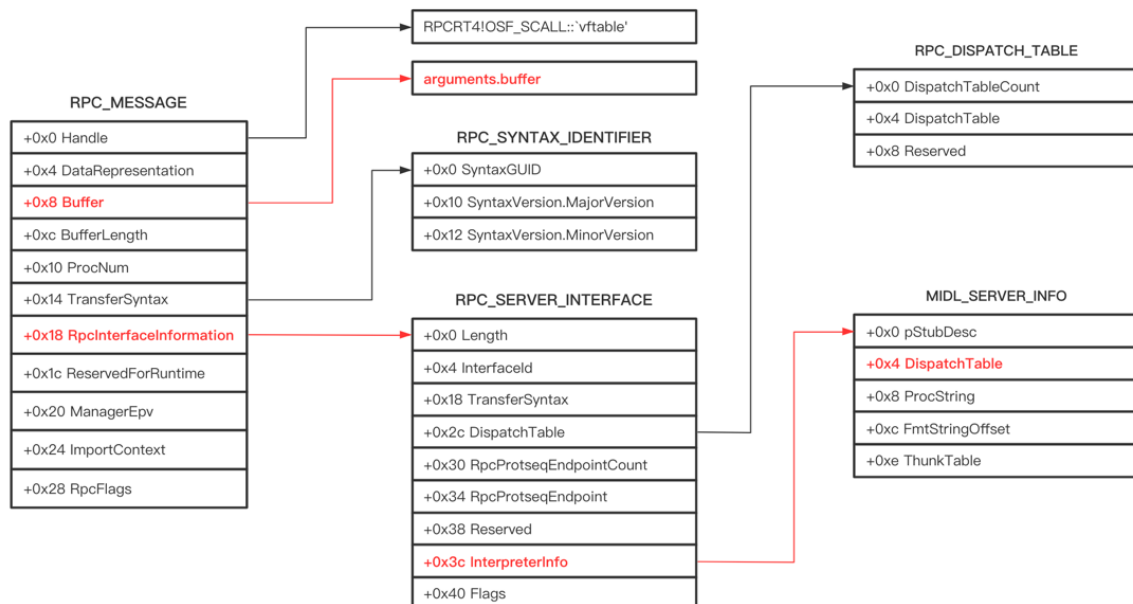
RPC_MESSAGE

| +0x0 Handle |
|---|
| +0x4 DataRepresentation |
| +0x8 Buffer |
| +0xc BufferLength |
| +0x10 ProcNum |
| +0x14 TransferSyntax |
| +0x18 RpcInterfaceInformation |
| +0x1c ReservedForRuntime |
| +0x20 ManagerEpv |
| +0x24 ImportContext |
| +0x28 RpcFlags |

RPCRT4!OSF_SCALL::`vftable'

arguments.buffer

RPC_SYNTAX_IDENTIFIER

| +0x0 SyntaxGUID |
|---|
| +0x10 SyntaxVersion.MajorVersion |
| +0x12 SyntaxVersion.MinorVersion |

RPC_SERVER_INTERFACE

| +0x0 Length |
|---|
| +0x4 InterfaceId |
| +0x18 TransferSyntax |
| +0x2c DispatchTable |
| +0x30 RpcProtseqEndpointCount |
| +0x34 RpcProtseqEndpoint |
| +0x38 Reserved |
| +0x3c InterpreterInfo |
| +0x40 Flags |

RPC_DISPATCH_TABLE

| +0x0 DispatchTableCount |
|---|
| +0x4 DispatchTable |
| +0x8 Reserved |

MIDL_SERVER_INFO

| +0x0 pStubDesc |
|---|
| +0x4 DispatchTable |
| +0x8 ProcString |
| +0xc FmtStringOffset |
| +0xe ThunkTable |